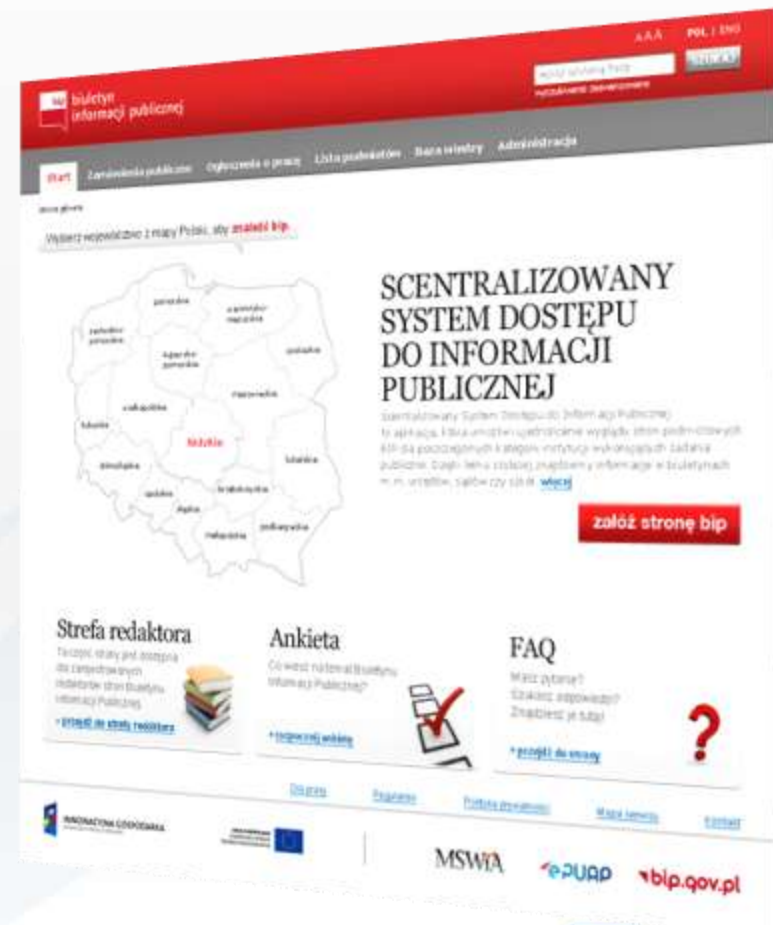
A A A POL | ENG

biuletyn informacji publicznej

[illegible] SZUKAJ

Start Zamówienia publiczne Ogłoszenia o pracę Lista podmiotów Baza wiedzy Administracja

Strona główna

Wybierz województwo z mapy Polski, aby znaleźć bip

pomorskie warmińsko-mazurskie zachodnio-pomorskie kujawsko-pomorskie podlaskie wielkopolskie mazowieckie lubuskie łódzkie lubelskie dolnośląskie opolskie świętokrzyskie śląskie małopolskie podkarpackie

SCENTRALIZOWANY SYSTEM DOSTĘPU DO INFORMACJI PUBLICZNEJ

Scentralizowany System Dostępu do Informacji Publicznej to aplikacja, która umożliwi ujednolicenie wyglądu stron podmiotowych BIP dla poszczególnych kategorii instytucji wykonujących zadania publiczne. Dzięki temu szybciej znajdziemy informacje w biuletynach m. in. urzędów, sądów czy szkół. więcej

załóż stronę bip

Strefa redaktora
Ta część strony jest dostępna dla zarejestrowanych redaktorów stron Biuletynu Informacji Publicznej
» przejdź do strefy redaktora

Ankieta
Co sądzisz na temat Biuletynu Informacji Publicznej?
» rozpocznij ankietę

FAQ
Masz pytanie?
Szukasz odpowiedzi?
Znajdziesz je tutaj!
» przejdź do strony

Dostępność Regulamin Polityka prywatności Mapa serwisu Kontakt

INNOWACYJNA GOSPODARKA

MSWiA ePUAP bip.gov.pl